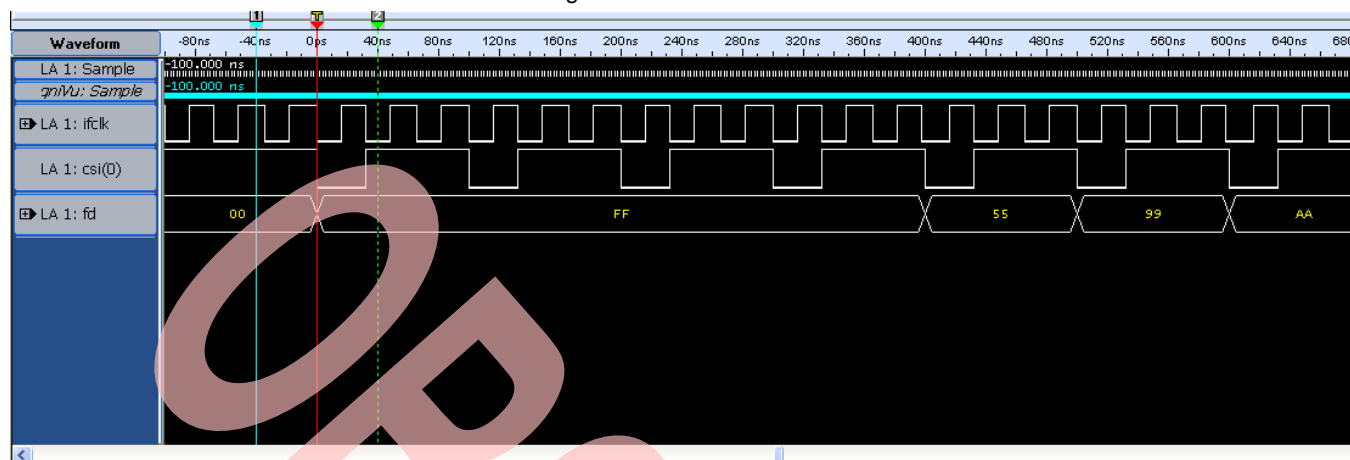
1 T 2

Waveform

-80ns -40ns 0ps 40ns 80ns 120ns 160ns 200ns 240ns 280ns 320ns 360ns 400ns 440ns 480ns 520ns 560ns 600ns 640ns 680

LA 1: Sample -100.000 ns

gniVu: Sample -100.000 ns

LA 1: ifclk

LA 1: csi(0)

LA 1: fd

00

FF

55

99

AA